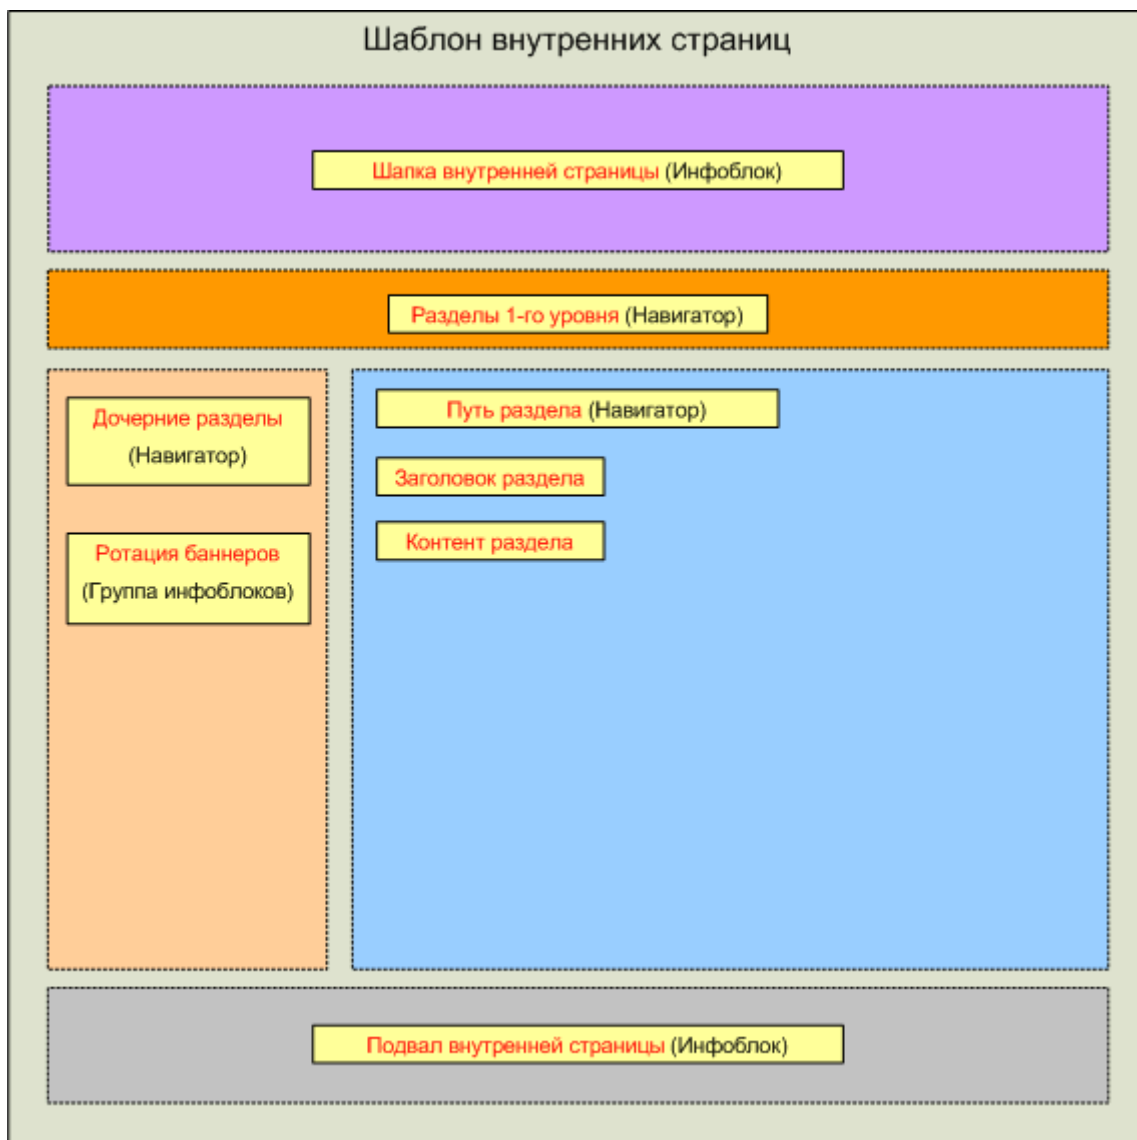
Шаблон внутренних страниц

Шапка внутренней страницы (Инфоблок)

Разделы 1-го уровня (Навигатор)

Дочерние разделы (Навигатор)

Ротация баннеров (Группа инфоблоков)

Путь раздела (Навигатор)

Заголовок раздела

Контент раздела

Подвал внутренней страницы (Инфоблок)